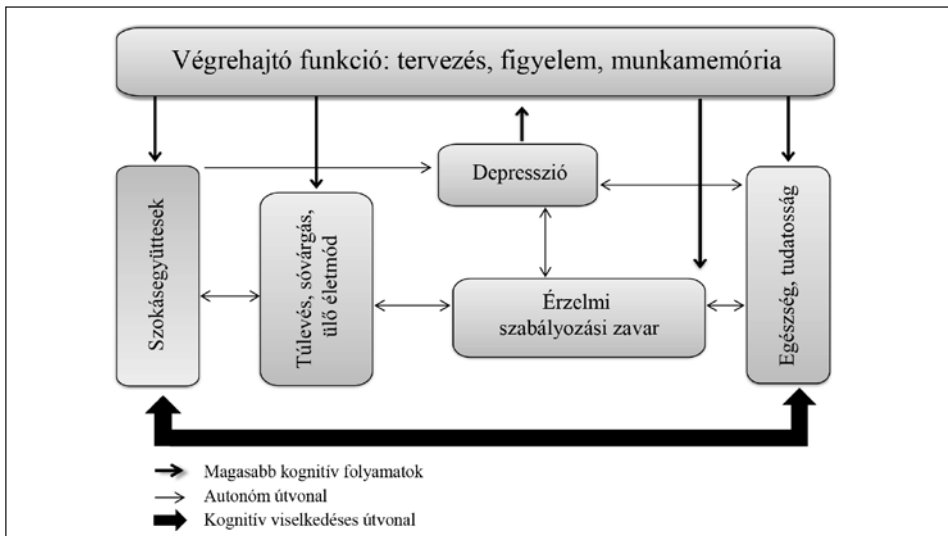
Végrehajtó funkció: tervezés, figyelem, munkamemória

Depresszió

Szokásegyüttesek

Túlevés, sóvárgás, ülő életmód

Érzelmi szabályozási zavar

Egészség, tudatosság

Magasabb kognitív folyamatok

Autonóm útvonal

Kognitív viselkedéses útvonal